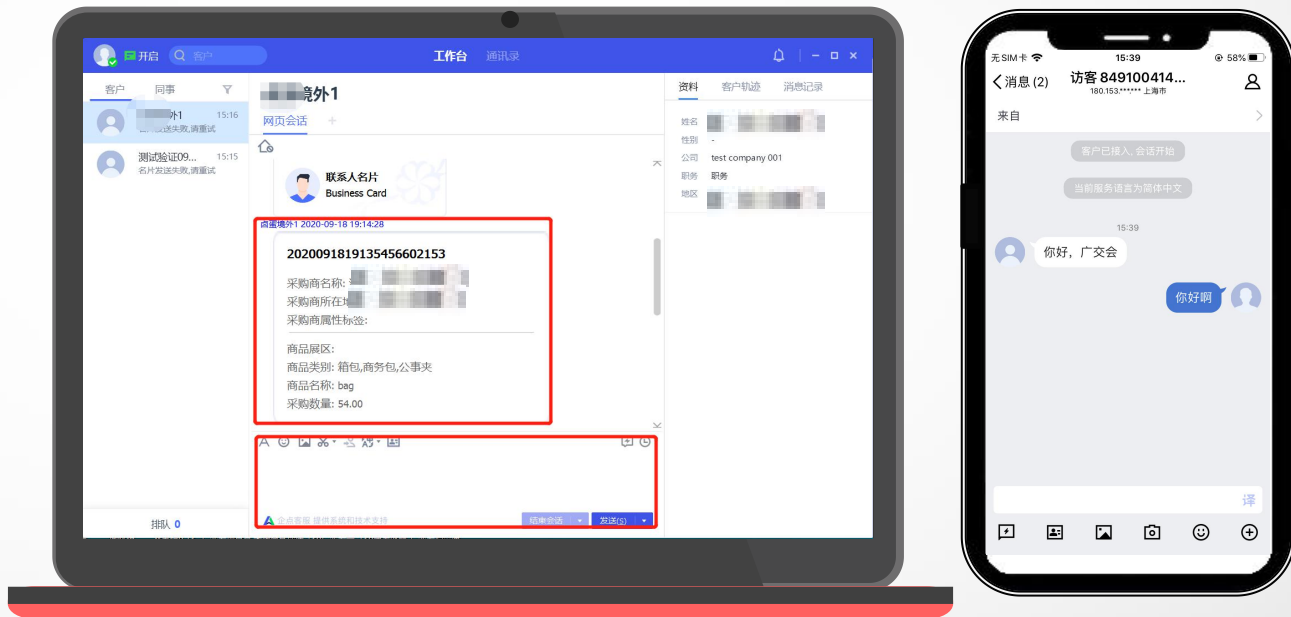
开启 客户 工作台 通讯录

客户 同事

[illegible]外1 15:16
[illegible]发送失败,请重试

测试验证09... 15:15
名片发送失败,请重试

排队 0

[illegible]境外1
网页会话 +

联系人名片
Business Card

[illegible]境外1 2020-09-18 19:14:28

20200918191354566602153
采购商名称: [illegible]
采购商所在地: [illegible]
采购商属性标签:
商品展区:
商品类别: 箱包,商务包,公事夹
商品名称: bag
采购数量: 54.00

企点客服 提供系统和技术支持
结束会话 发送(S)

资料 客户轨迹 消息记录
姓名 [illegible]
性别 -
公司 test company 001
职务 职务
地区 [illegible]

无SIM卡 15:39 58%
消息 (2) 访客 849100414...
180.153.****** 上海市
来自
客户已接入, 会话开始
当前服务语言为简体中文
15:39
你好, 广交会
你好啊
译